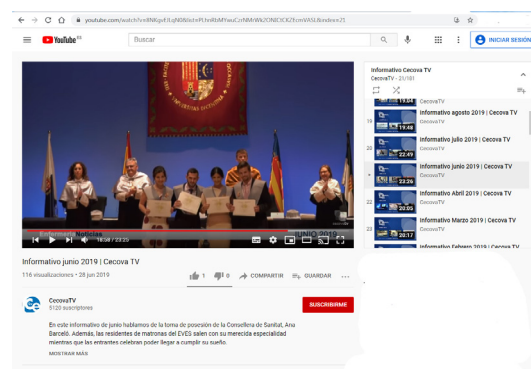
youtube.com/watch?v=RNKgvEiLqN0&list=PLhnRbMYwuCzNMrWk2ONEOCKZFcmVASU&index=21

YouTube ES

Buscar

INICIAR SESIÓN

Informativo Cecova TV
CecovaTV - 21/181

19:04 CecovaTV

19 19:48 Informativo agosto 2019 | Cecova TV
CecovaTV

20 22:49 Informativo julio 2019 | Cecova TV
CecovaTV

▸ 23:26 Informativo junio 2019 | Cecova TV
CecovaTV

22 20:05 Informativo Abril 2019 | Cecova TV
CecovaTV

23 20:17 Informativo Marzo 2019 | Cecova TV
CecovaTV

Informativo Febrero 2019 | Cecova TV

Enfermería Noticias

JUNIO 2019

18:08 / 23:25

Informativo junio 2019 | Cecova TV

116 visualizaciones • 28 jun 2019

1 0 COMPARTIR GUARDAR ...

CecovaTV
5120 suscriptores

SUSCRIBIRME

En este informativo de junio hablamos de la toma de posesión de la Consellera de Sanitat, Ana Barceló. Además, las residentes de matronas del EVES salen con su merecida especialidad mientras que las entrantes celebran poder llegar a cumplir su sueño.

MOSTRAR MÁS